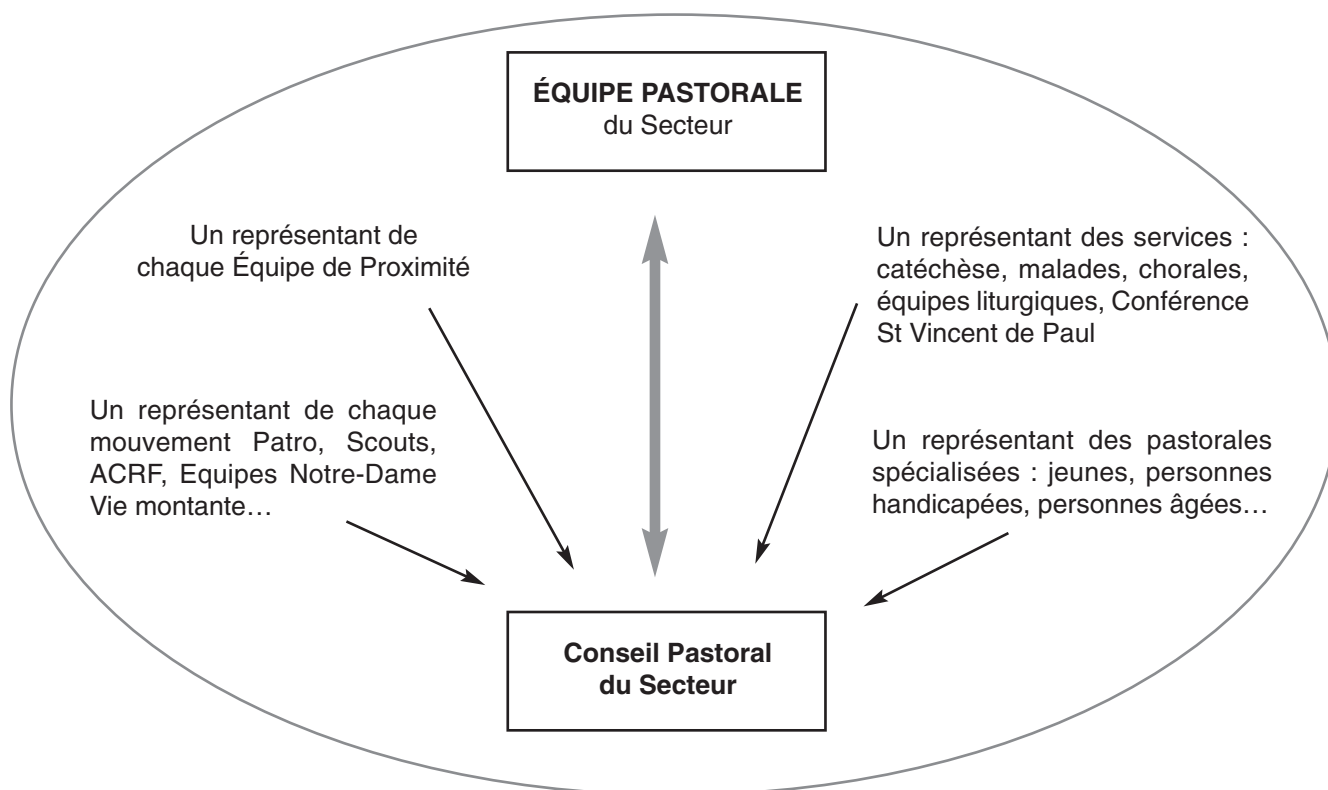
ÉQUIPE PASTORALE
du Secteur

Un représentant de chaque Équipe de Proximité

Un représentant des services : catéchèse, malades, chorales, équipes liturgiques, Conférence St Vincent de Paul

Un représentant de chaque mouvement Patro, Scouts, ACRF, Equipes Notre-Dame Vie montante…

Un représentant des pastorales spécialisées : jeunes, personnes handicapées, personnes âgées…

Conseil Pastoral
du Secteur